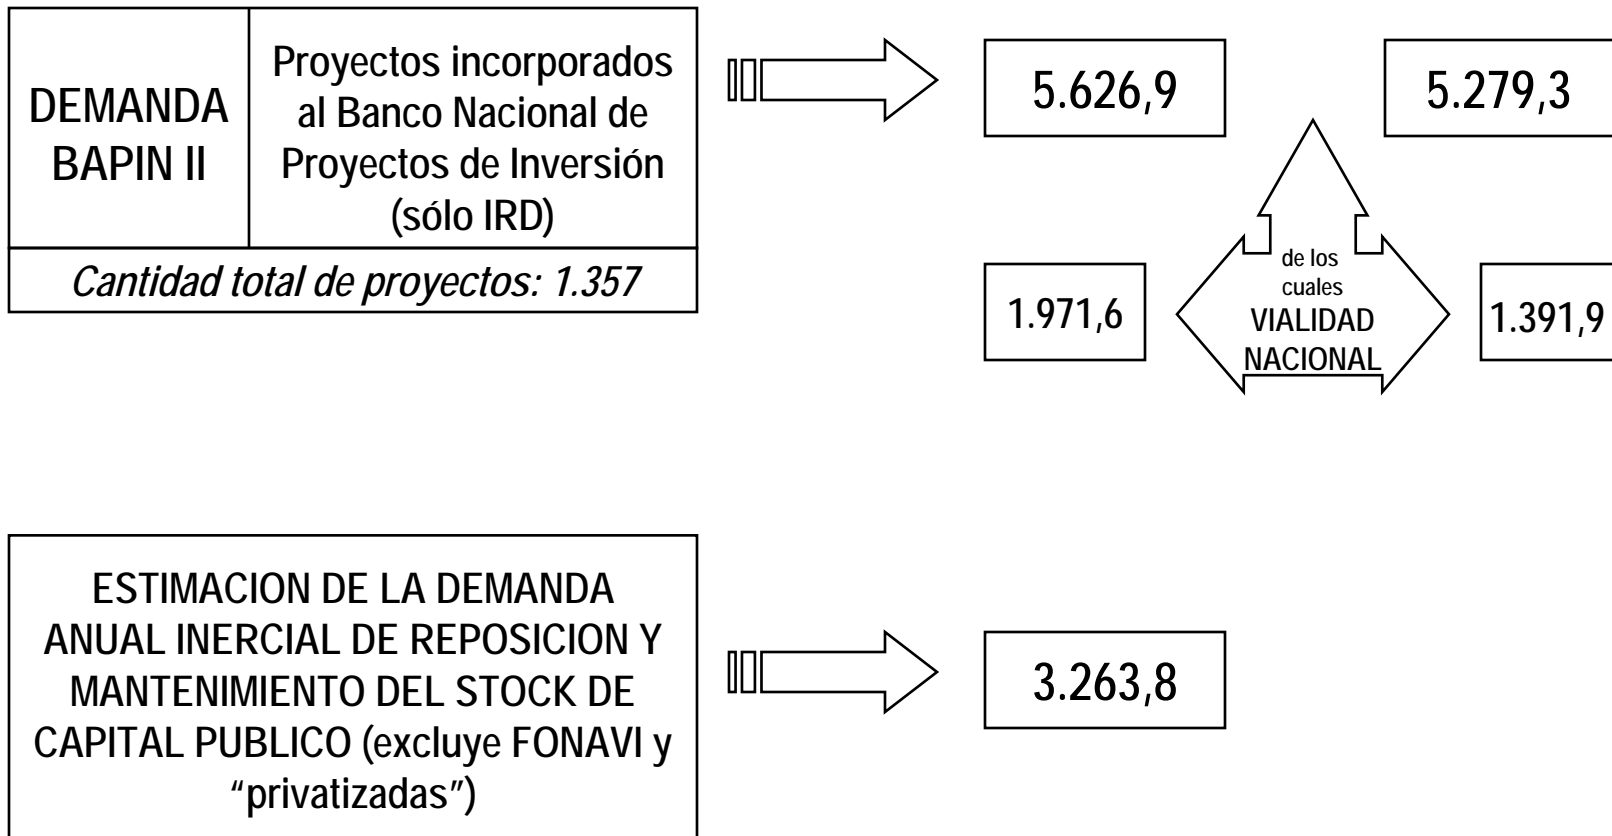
DEMANDA BAPIN II

Proyectos incorporados al Banco Nacional de Proyectos de Inversión (sólo IRD)

Cantidad total de proyectos: 1.357

5.626,9

5.279,3

1.971,6

de los cuales VIALIDAD NACIONAL

1.391,9

ESTIMACION DE LA DEMANDA ANUAL INERCIAL DE REPOSICION Y MANTENIMIENTO DEL STOCK DE CAPITAL PUBLICO (excluye FONAVI y "privatizadas")

3.263,8